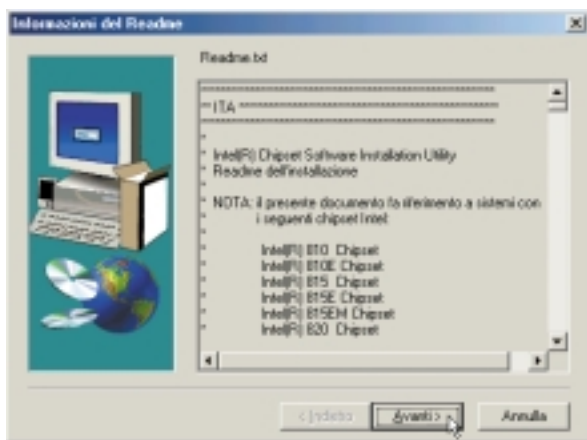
Informazioni del Readme

Readme.txt

*****************************************************
** ITA ***********************************************
*****************************************************
*
* Intel(R) Chipset Software Installation Utility
* Readme dell'installazione
*
* NOTA: il presente documento fa riferimento a sistemi con
*       i seguenti chipset Intel:
*
*       Intel(R) 810 Chipset
*       Intel(R) 810E Chipset
*       Intel(R) 815 Chipset
*       Intel(R) 815E Chipset
*       Intel(R) 815EM Chipset
*       Intel(R) 820 Chipset

< Indietro   Avanti >   Annulla